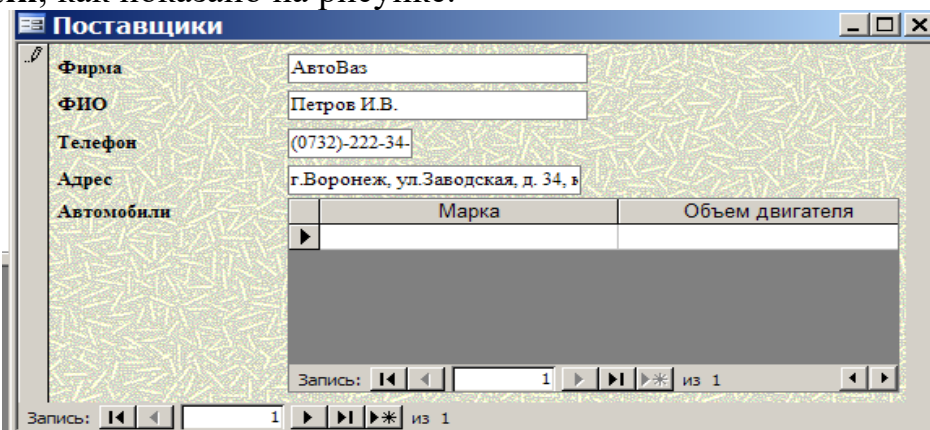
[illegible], как показано на рисунке.

Поставщики

Фирма АвтоВаз

ФИО Петров И.В.

Телефон (0732)-222-34-

Адрес г.Воронеж, ул.Заводская, д. 34, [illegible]

Автомобили

| Марка | Объем двигателя |
|---|---|
| | |

Запись: 1 из 1

Запись: 1 из 1